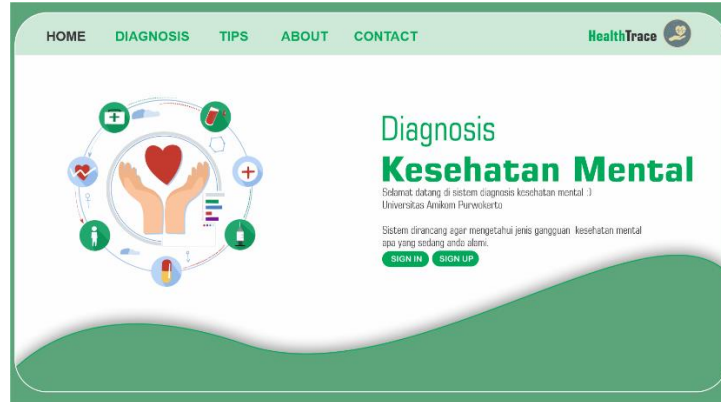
HOME DIAGNOSIS TIPS ABOUT CONTACT

HealthTrace

Diagnosis
Kesehatan Mental

Selamat datang di sistem diagnosis kesehatan mental :)
Universitas Amikom Purwokerto

Sistem dirancang agar mengetahui jenis gangguan kesehatan mental apa yang sedang anda alami.

SIGN IN SIGN UP